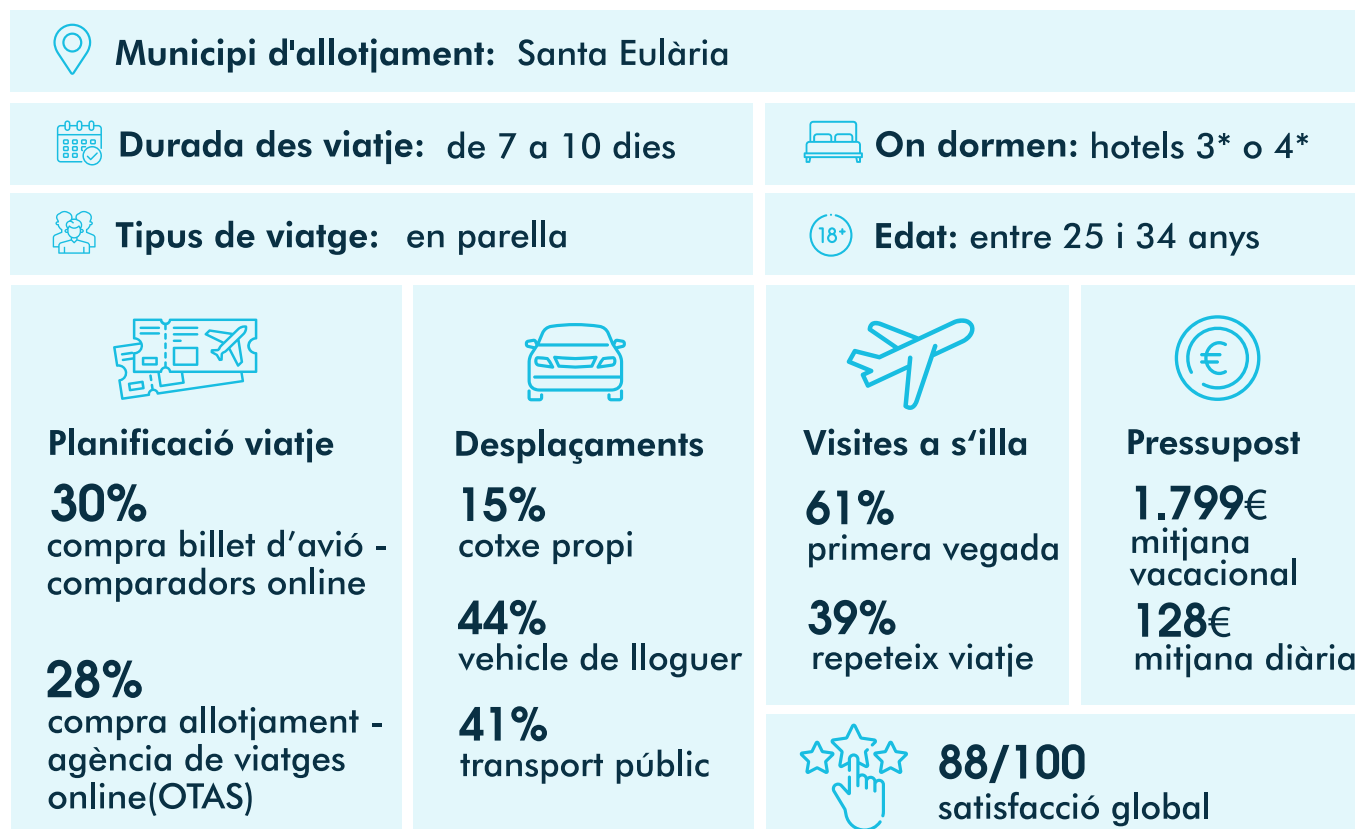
Municipi d'allotjament: Santa Eulària

Durada des viatje: de 7 a 10 dies

On dormen: hotels 3* o 4*

Tipus de viatge: en parella

18+ Edat: entre 25 i 34 anys

Planificació viatje

30%
compra billet d'avió - comparadors online

28%
compra allotjament - agència de viatges online(OTAS)

Desplaçaments

15%
cotxe propi

44%
vehicle de lloguer

41%
transport públic

Visites a s'illa

61%
primera vegada

39%
repeteix viatje

Pressupost

1.799€
mitjana vacacional

128€
mitjana diària

88/100
satisfacció global